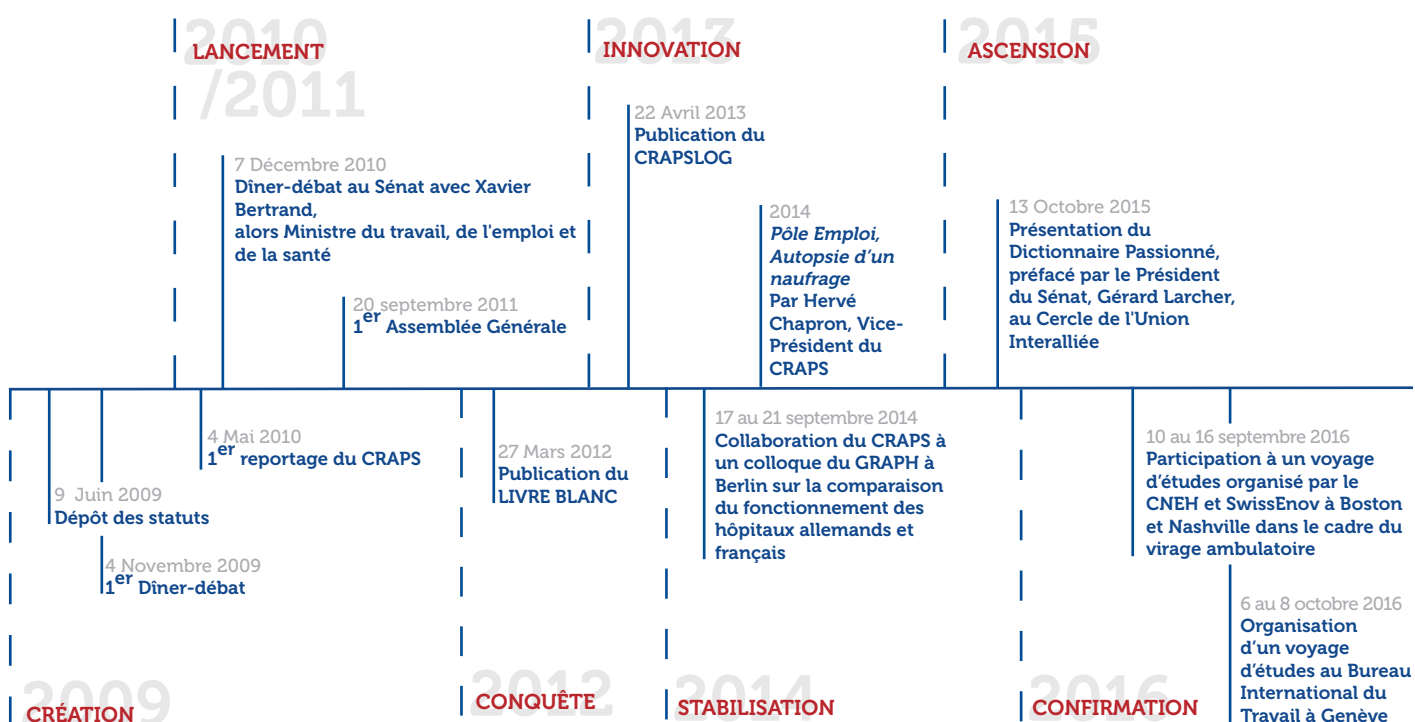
2010 /2011
LANCEMENT

2013
INNOVATION

2015
ASCENSION

22 Avril 2013
Publication du CRAPSLOG

7 Décembre 2010
Dîner-débat au Sénat avec Xavier Bertrand, alors Ministre du travail, de l'emploi et de la santé

2014
*Pôle Emploi, Autopsie d'un naufrage*
Par Hervé Chapron, Vice-Président du CRAPS

13 Octobre 2015
Présentation du Dictionnaire Passionné, préfacé par le Président du Sénat, Gérard Larcher, au Cercle de l'Union Interalliée

20 septembre 2011
$1^{er}$ Assemblée Générale

4 Mai 2010
$1^{er}$ reportage du CRAPS

27 Mars 2012
Publication du LIVRE BLANC

17 au 21 septembre 2014
Collaboration du CRAPS à un colloque du GRAPH à Berlin sur la comparaison du fonctionnement des hôpitaux allemands et français

10 au 16 septembre 2016
Participation à un voyage d'études organisé par le CNEH et SwissEnov à Boston et Nashville dans le cadre du virage ambulatoire

9 Juin 2009
Dépôt des statuts

4 Novembre 2009
$1^{er}$ Dîner-débat

6 au 8 octobre 2016
Organisation d'un voyage d'études au Bureau International du Travail à Genève

2009
CRÉATION

2012
CONQUÊTE

2014
STABILISATION

2016
CONFIRMATION